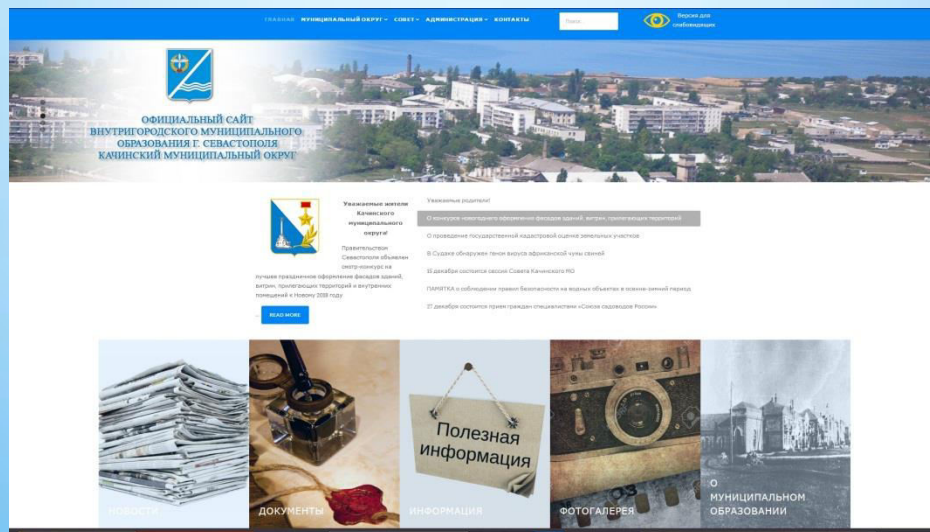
ГЛАВНАЯ МУНИЦИПАЛЬНЫЙ ОКРУГ СОВЕТ АДМИНИСТРАЦИЯ КОНТАКТЫ

Поиск

Версия для слабовидящих

ОФИЦИАЛЬНЫЙ САЙТ ВНУТРИГОРОДСКОГО МУНИЦИПАЛЬНОГО ОБРАЗОВАНИЯ Г. СЕВАСТОПОЛЯ КАЧИНСКИЙ МУНИЦИПАЛЬНЫЙ ОКРУГ

Уважаемые жители Качинского муниципального округа!

Правительством Севастополя объявлен смотр-конкурс на лучшее праздничное оформление фасадов зданий, витрин, прилегающих территорий и внутренних помещений к Новому 2018 году

READ MORE

Уважаемые родители!

О конкурсе новогоднего оформления фасадов зданий, витрин, прилегающих территорий

О проведении государственной кадастровой оценки земельных участков

В Судаке обнаружен геном вируса африканской чумы свиней

18 декабря состоится сессия Совета Качинского МО

ПАМЯТКА о соблюдении правил безопасности на водных объектах в осенне-зимний период

27 декабря состоится прием граждан специалистами «Союза садоводов России»

Полезная информация

НОВОСТИ

ДОКУМЕНТЫ

ИНФОРМАЦИЯ

ФОТОГАЛЕРЕЯ

О МУНИЦИПАЛЬНОМ ОБРАЗОВАНИИ